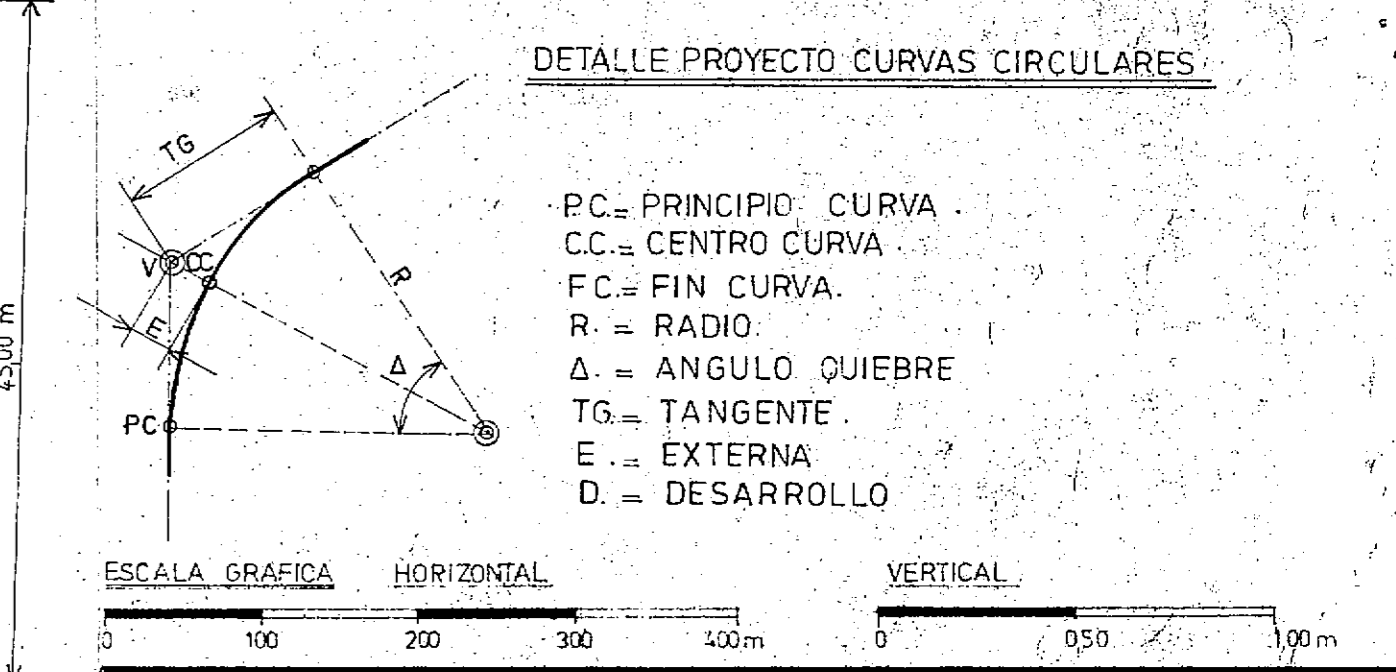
45,00 m

DETALLE PROYECTO CURVAS CIRCULARES

TG
V
CC
E
R
Δ
PC

P.C.= PRINCIPIO CURVA.
C.C.= CENTRO CURVA.
F.C.= FIN CURVA.
R. = RADIO.
Δ. = ANGULO QUIEBRE
TG.= TANGENTE.
E.= EXTERNA
D. = DESARROLLO

ESCALA GRAFICA HORIZONTAL VERTICAL

0 100 200 300 400 m 0 0,50 1,00 m